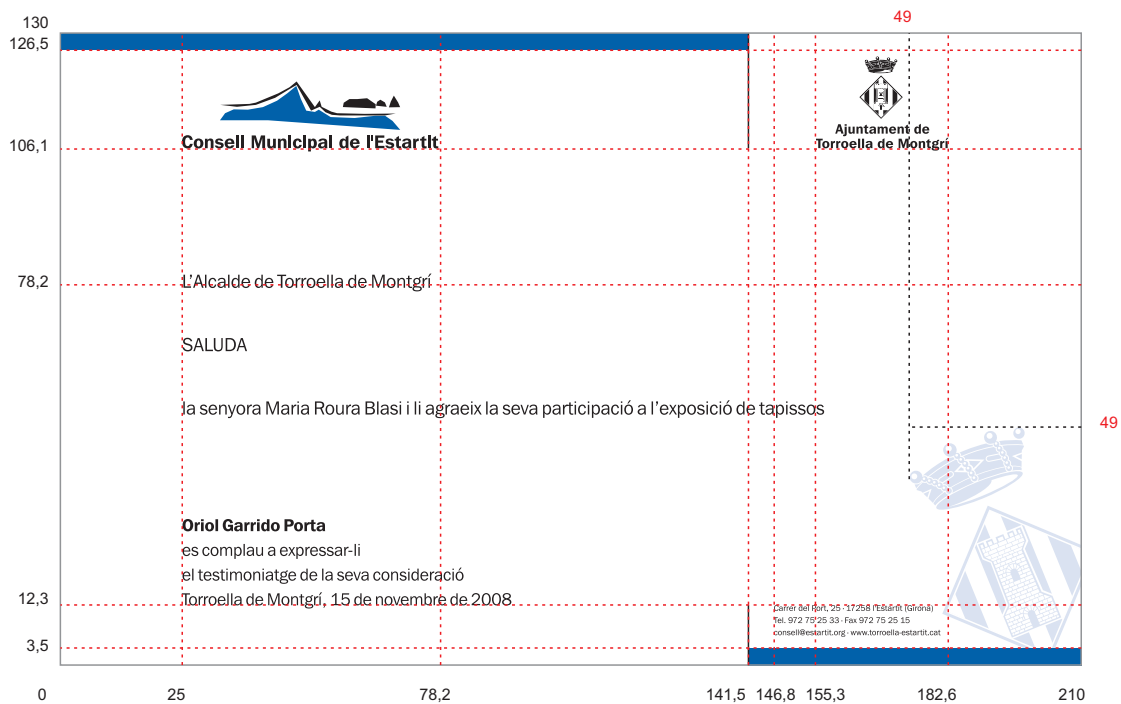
130
126,5
49
Consell Municipal de l'Estartit
Ajuntament de Torroella de Montgrí
106,1
78,2
L'Alcalde de Torroella de Montgrí

SALUDA

la senyora Maria Roura Blasi i li agraeix la seva participació a l'exposició de tapissos
49

Oriol Garrido Porta
es complau a expressar-li
el testimoniatge de la seva consideració
Torroella de Montgrí, 15 de novembre de 2008
12,3
Carrer del Port, 25 · 17258 l'Estartit (Girona)
Tel. 972 75 25 33 · Fax 972 75 25 15
consell@estartit.org · www.torroella-estartit.cat
3,5
0
25
78,2
141,5
146,8
155,3
182,6
210